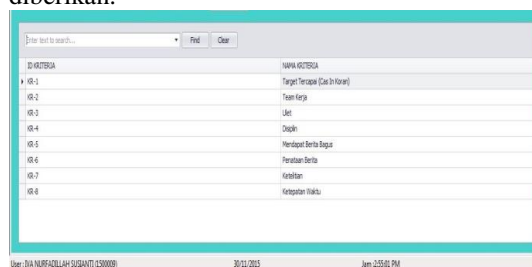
diberikan.

Enter text to search...
Find
Clear

| ID KRITERIA | NAMA KRITERIA |
|---|---|
| KR-1 | Target Tercapai (Cas In Koran) |
| KR-2 | Team Kerja |
| KR-3 | Ulet |
| KR-4 | Disiplin |
| KR-5 | Mendapat Berita Bagus |
| KR-6 | Penataan Berita |
| KR-7 | Ketelitian |
| KR-8 | Ketepatan Waktu |

User : IVA NURFADILLAH SUSIANTI (1500009)
30/11/2015
Jam :2:55:01 PM